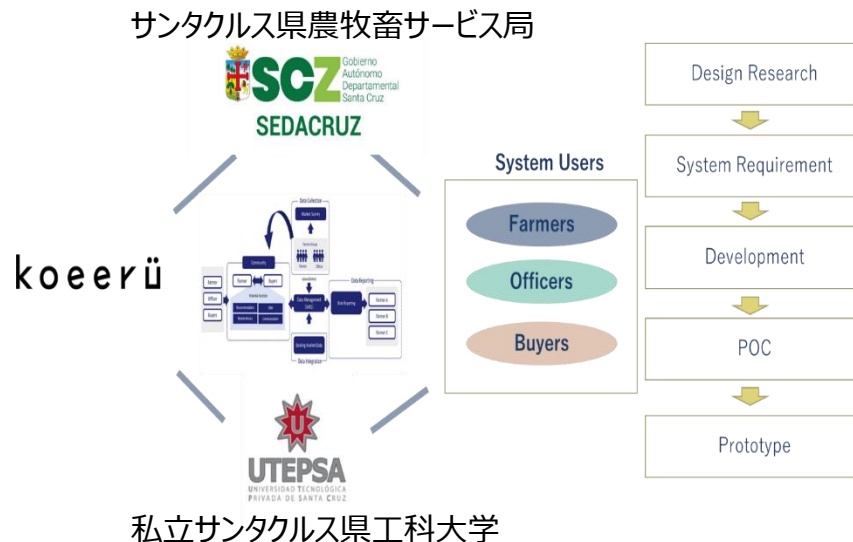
サンタクルス県農牧畜サービス局

SCZ Gobierno Autónomo Departamental Santa Cruz

SEDACRUZ

koeerü

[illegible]

UTEPSA
UNIVERSIDAD TECNOLÓGICA PRIVADA DE SANTA CRUZ

私立サンタクルス県工科大学

System Users

Farmers

Officers

Buyers

Design Research

System Requirement

Development

POC

Prototype